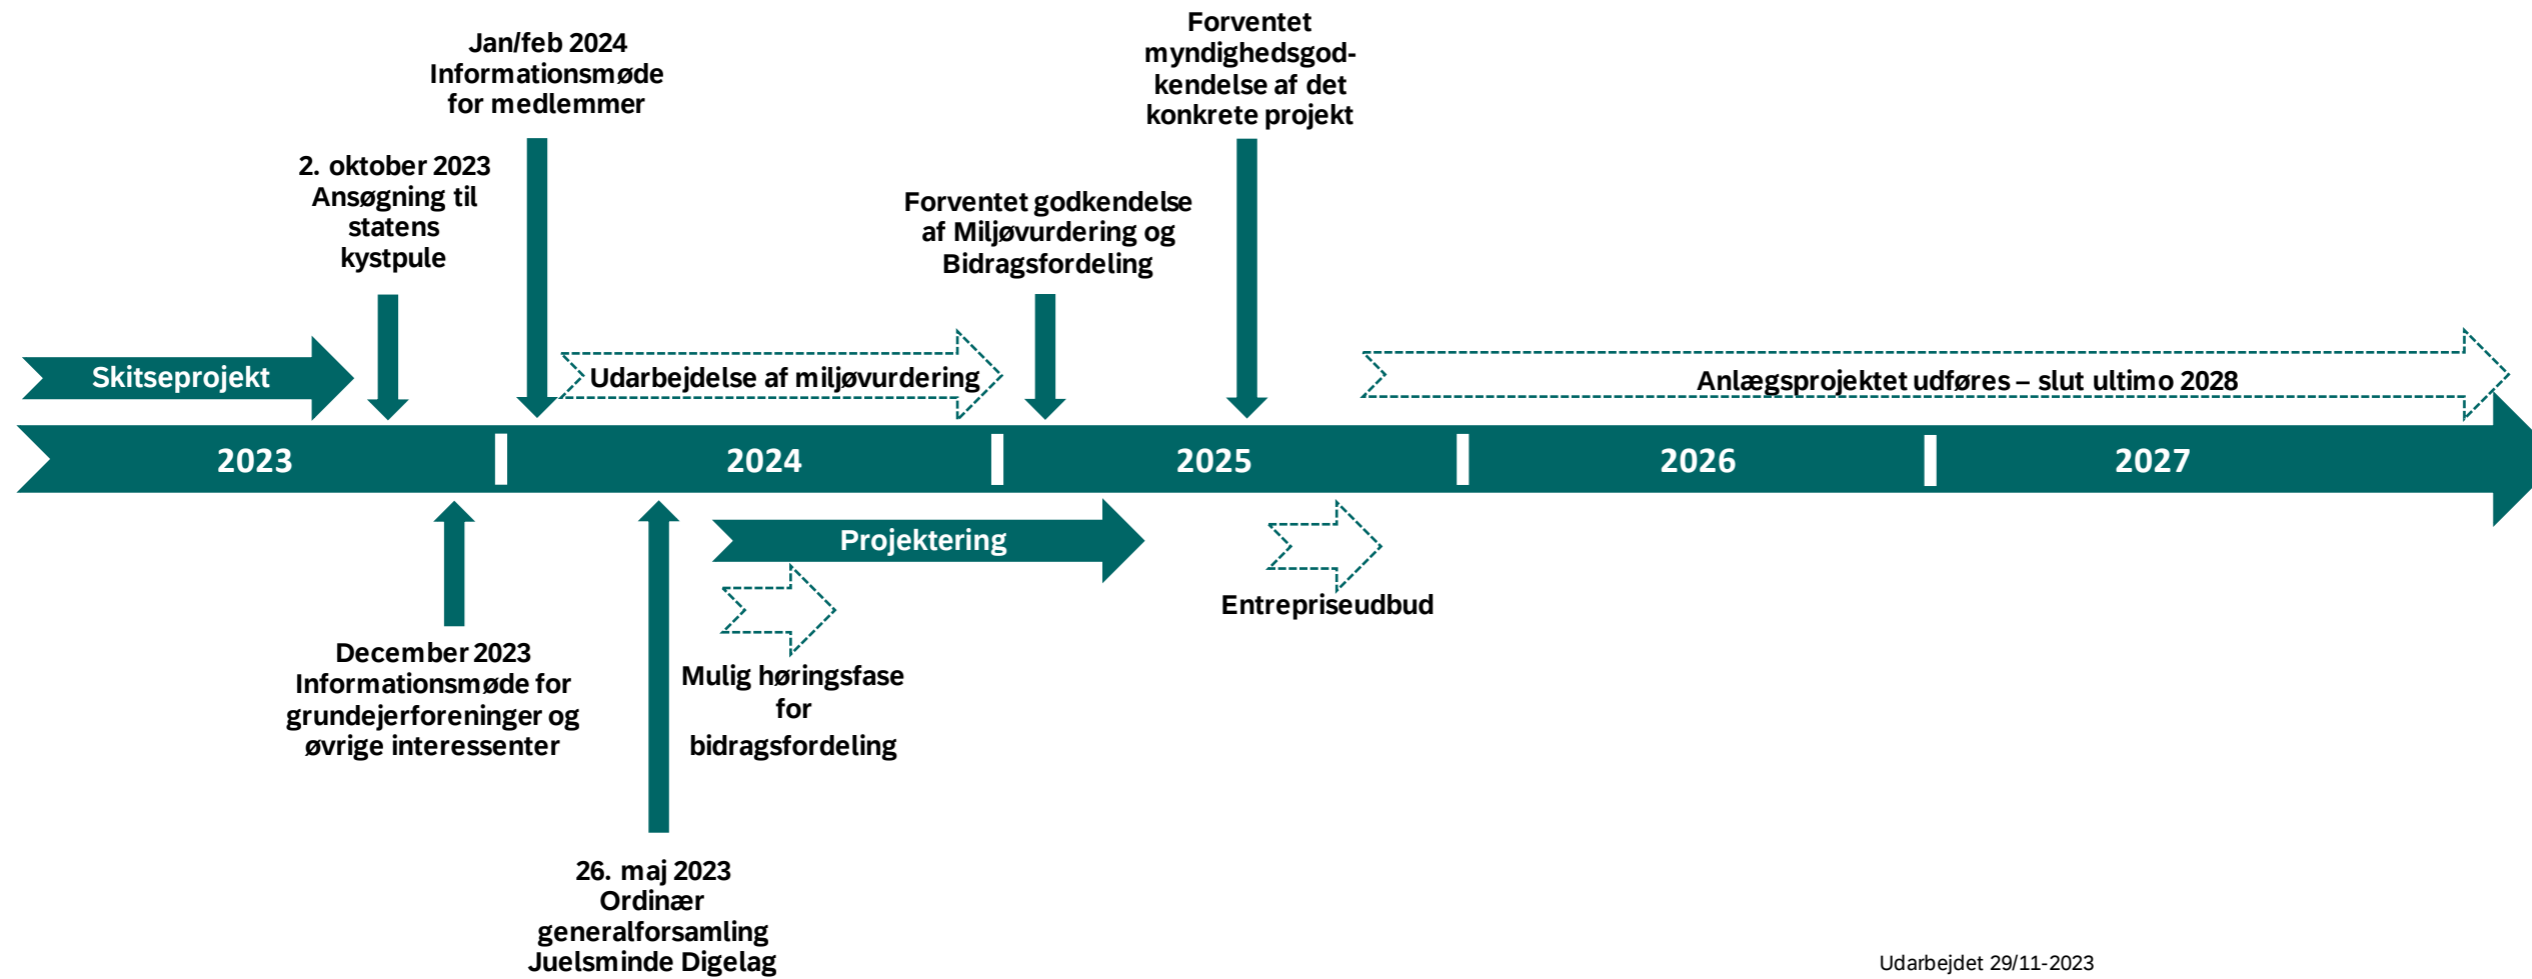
Jan/feb 2024
Informationsmøde
for medlemmer

Forventet
myndighedsgodkendelse af det
konkrete projekt

2. oktober 2023
Ansøgning til
statens
kystpule

Forventet godkendelse
af Miljøvurdering og
Bidragsfordeling

Skitseprojekt

Udarbejdelse af miljøvurdering

Anlægsprojektet udføres – slut ultimo 2028

2023

2024

2025

2026

2027

Projektering

Entrepriseudbud

December 2023
Informationsmøde for
grundejerforeninger og
øvrige interessenter

Mulig høringsfase
for
bidragsfordeling

26. maj 2023
Ordinær
generalforsamling
Juelsminde Digelag

Udarbejdet 29/11-2023